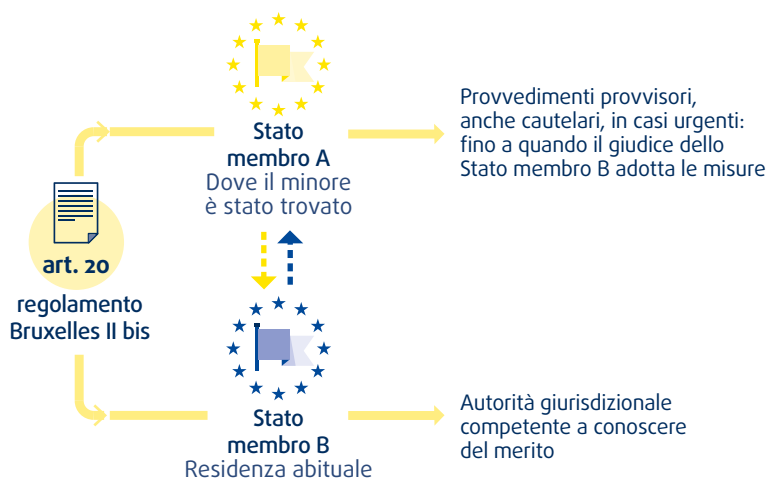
Stato membro A
Dove il minore è stato trovato

Provvedimenti provvisori, anche cautelari, in casi urgenti: fino a quando il giudice dello Stato membro B adotta le misure

art. 20
regolamento Bruxelles II bis

Stato membro B
Residenza abituale

Autorità giurisdizionale competente a conoscere del merito